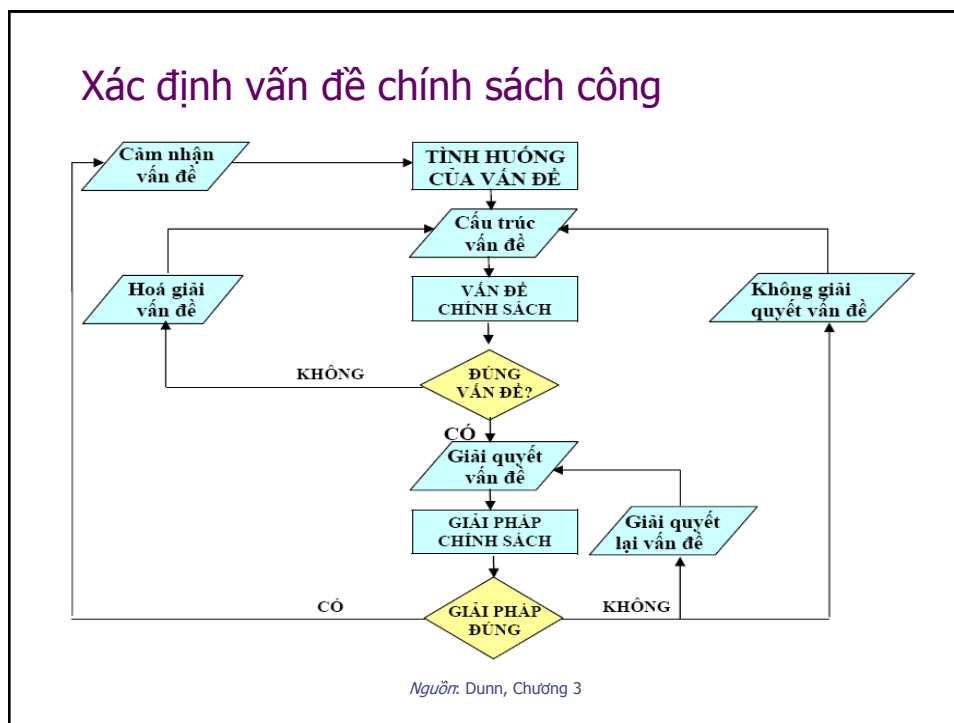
Xác định vấn đề chính sách công

Cảm nhận vấn đề

TÌNH HUỐNG CỦA VẤN ĐỀ

Cấu trúc vấn đề

Hoá giải vấn đề

VẤN ĐỀ CHÍNH SÁCH

Không giải quyết vấn đề

KHÔNG

ĐÚNG VẤN ĐỀ?

CÓ

Giải quyết vấn đề

GIẢI PHÁP CHÍNH SÁCH

Giải quyết lại vấn đề

CÓ

GIẢI PHÁP ĐÚNG

KHÔNG

Nguồn: Dunn, Chương 3